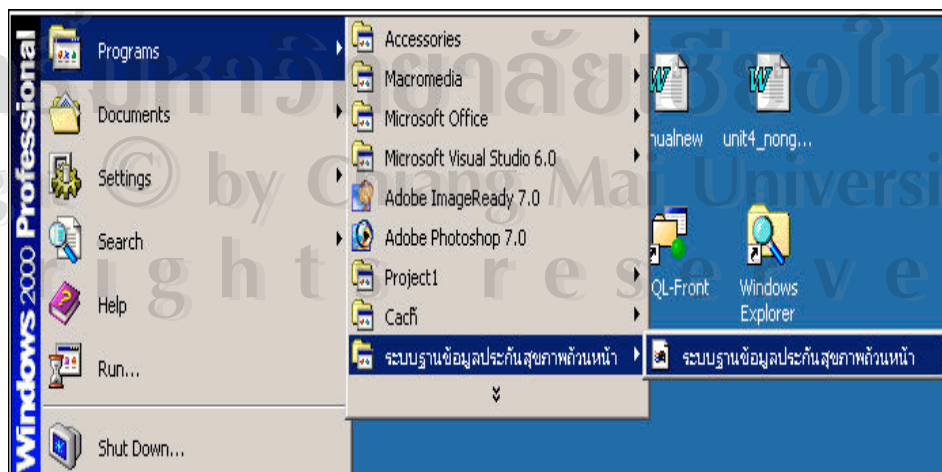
Windows 2000 Professional

Programs
Documents
Settings
Search
Help
Run...
Shut Down...

Accessories
Macromedia
Microsoft Office
Microsoft Visual Studio 6.0
Adobe ImageReady 7.0
Adobe Photoshop 7.0
Project1
Cacñ
ระบบฐานข้อมูลประกันสุขภาพถ้วนหน้า

ระบบฐานข้อมูลประกันสุขภาพถ้วนหน้า

ualnew
unit4_nong...
QL-Front
Windows Explorer

มหาวิทยาลัยเชียงใหม่
© by Chiang Mai University
ights reserved